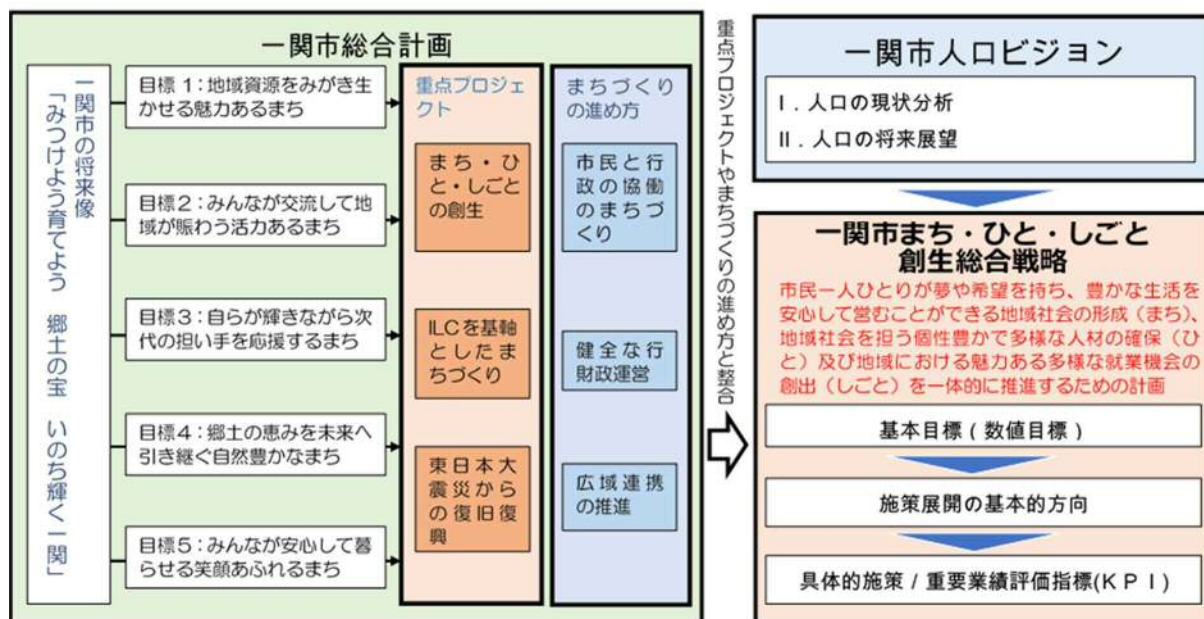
一関市総合計画

一関市の将来像
「みつけよう育てよう　郷土の宝　いのち輝く一関」

目標 1：地域資源をみがき生かせる魅力あるまち

目標 2：みんなが交流して地域が賑わう活力あるまち

目標 3：自らが輝きながら次代の担い手を応援するまち

目標 4：郷土の恵みを未来へ引き継ぐ自然豊かなまち

目標 5：みんなが安心して暮らせる笑顔あふれるまち

重点プロジェクト

まち・ひと・しごとの創生

ILCを基軸としたまちづくり

東日本大震災からの復旧復興

まちづくりの進め方

市民と行政の協働のまちづくり

健全な行財政運営

広域連携の推進

重点プロジェクトやまちづくりの進め方と整合

一関市人口ビジョン

Ⅰ. 人口の現状分析

Ⅱ. 人口の将来展望

一関市まち・ひと・しごと創生総合戦略

市民一人ひとりが夢や希望を持ち、豊かな生活を安心して営むことができる地域社会の形成（まち）、地域社会を担う個性豊かで多様な人材の確保（ひと）及び地域における魅力ある多様な就業機会の創出（しごと）を一体的に推進するための計画

基本目標（数値目標）

施策展開の基本的方向

具体的施策 / 重要業績評価指標(KPI)